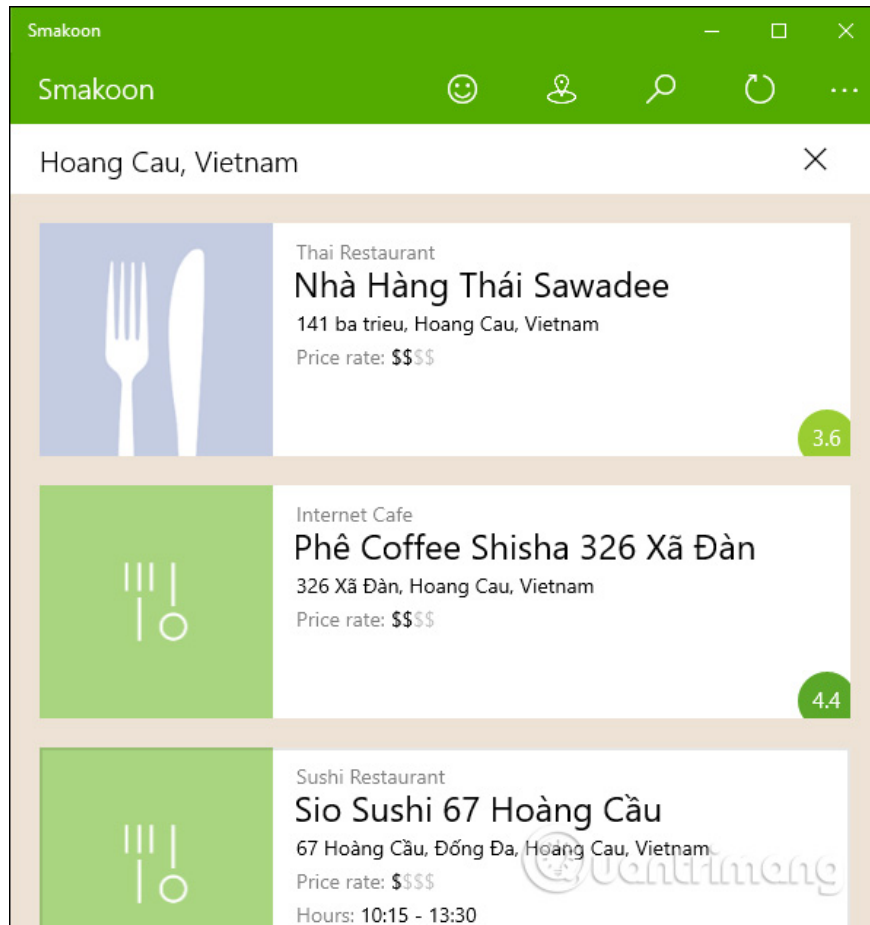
Smakoon

Smakoon

Hoang Cau, Vietnam

Thai Restaurant
Nhà Hàng Thái Sawadee
141 ba trieu, Hoang Cau, Vietnam
Price rate: $$$$$
3.6

Internet Cafe
Phê Coffee Shisha 326 Xã Đàn
326 Xã Đàn, Hoang Cau, Vietnam
Price rate: $$$$$
4.4

Sushi Restaurant
Sio Sushi 67 Hoàng Cầu
67 Hoàng Cầu, Đống Đa, Hoang Cau, Vietnam
Price rate: $$$$
Hours: 10:15 - 13:30

Quantrimang